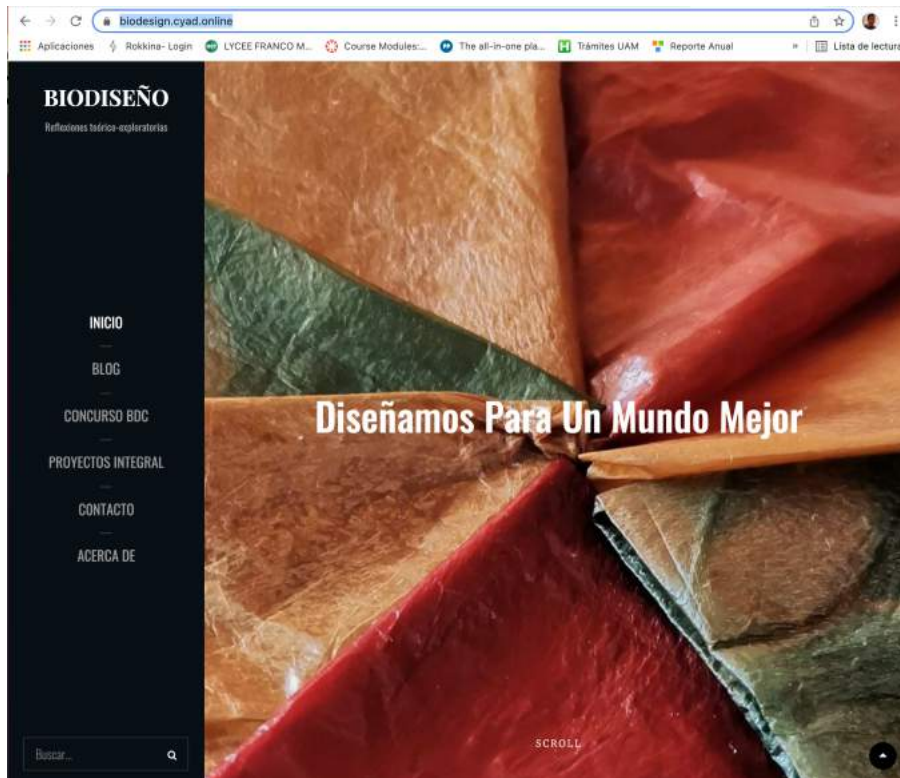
biodesign.cyad.online

Aplicaciones Rokkina- Login LYCEE FRANCO M... Course Modules:... The all-in-one pla... Trámites UAM Reporte Anual » Lista de lectura

BIODISEÑO

Reflexiones teórico-exploratorias

INICIO

BLOG

CONCURSO BDC

PROYECTOS INTEGRAL

CONTACTO

ACERCA DE

Buscar...

Diseñamos Para Un Mundo Mejor

SCROLL